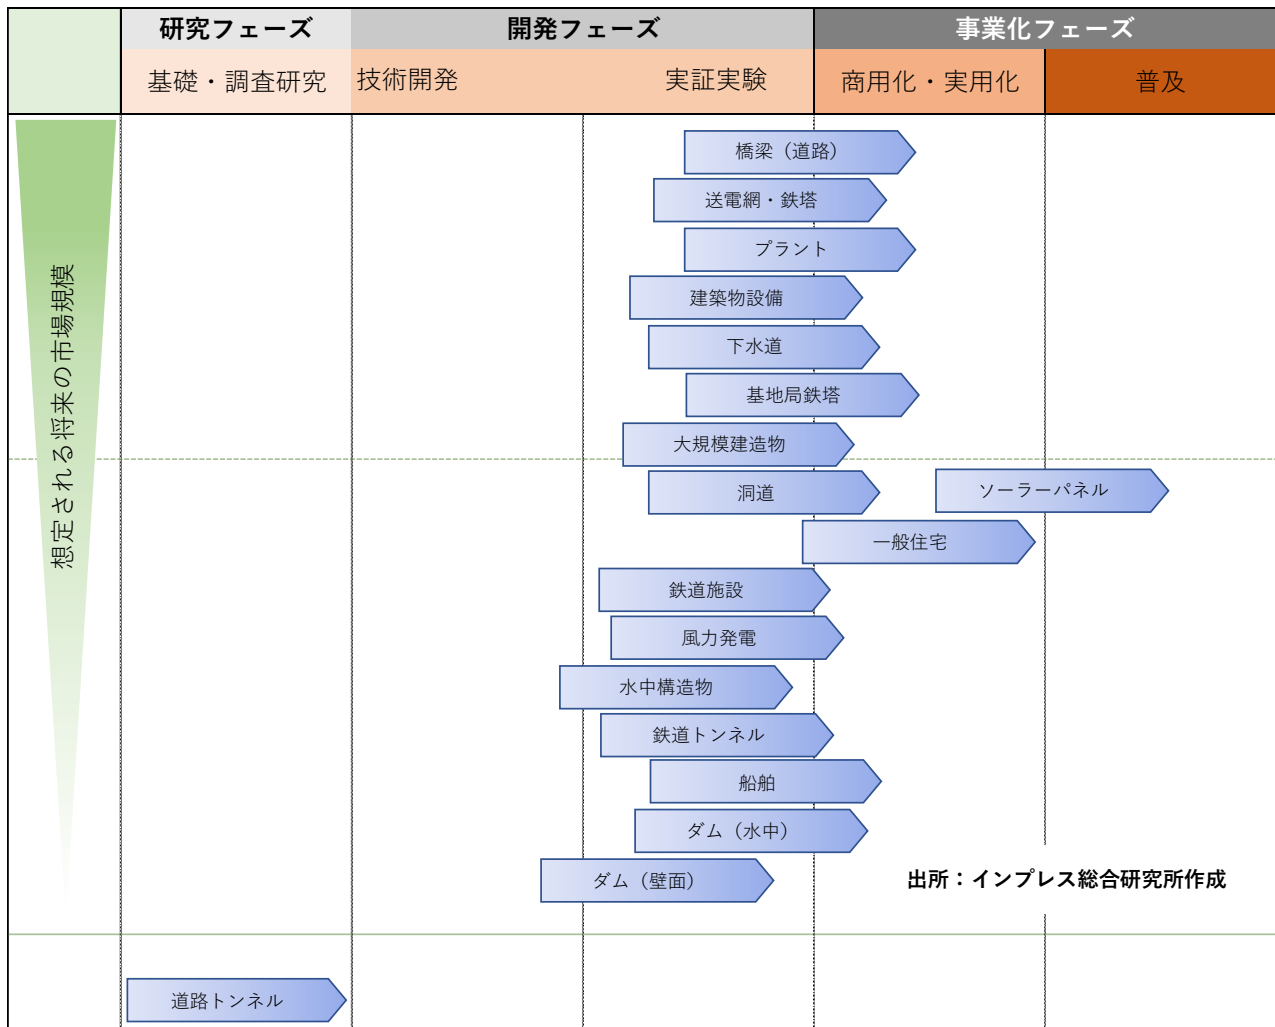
| | 研究フェーズ | 開発フェーズ | | 事業化フェーズ | |
|---|---|---|---|---|---|
| | 基礎・調査研究 | 技術開発 | 実証実験 | 商用化・実用化 | 普及 |

想定される将来の市場規模

橋梁（道路）
送電網・鉄塔
プラント
建築物設備
下水道
基地局鉄塔
大規模建造物
洞道
ソーラーパネル
一般住宅
鉄道施設
風力発電
水中構造物
鉄道トンネル
船舶
ダム（水中）
ダム（壁面）
出所：インプレス総合研究所作成
道路トンネル